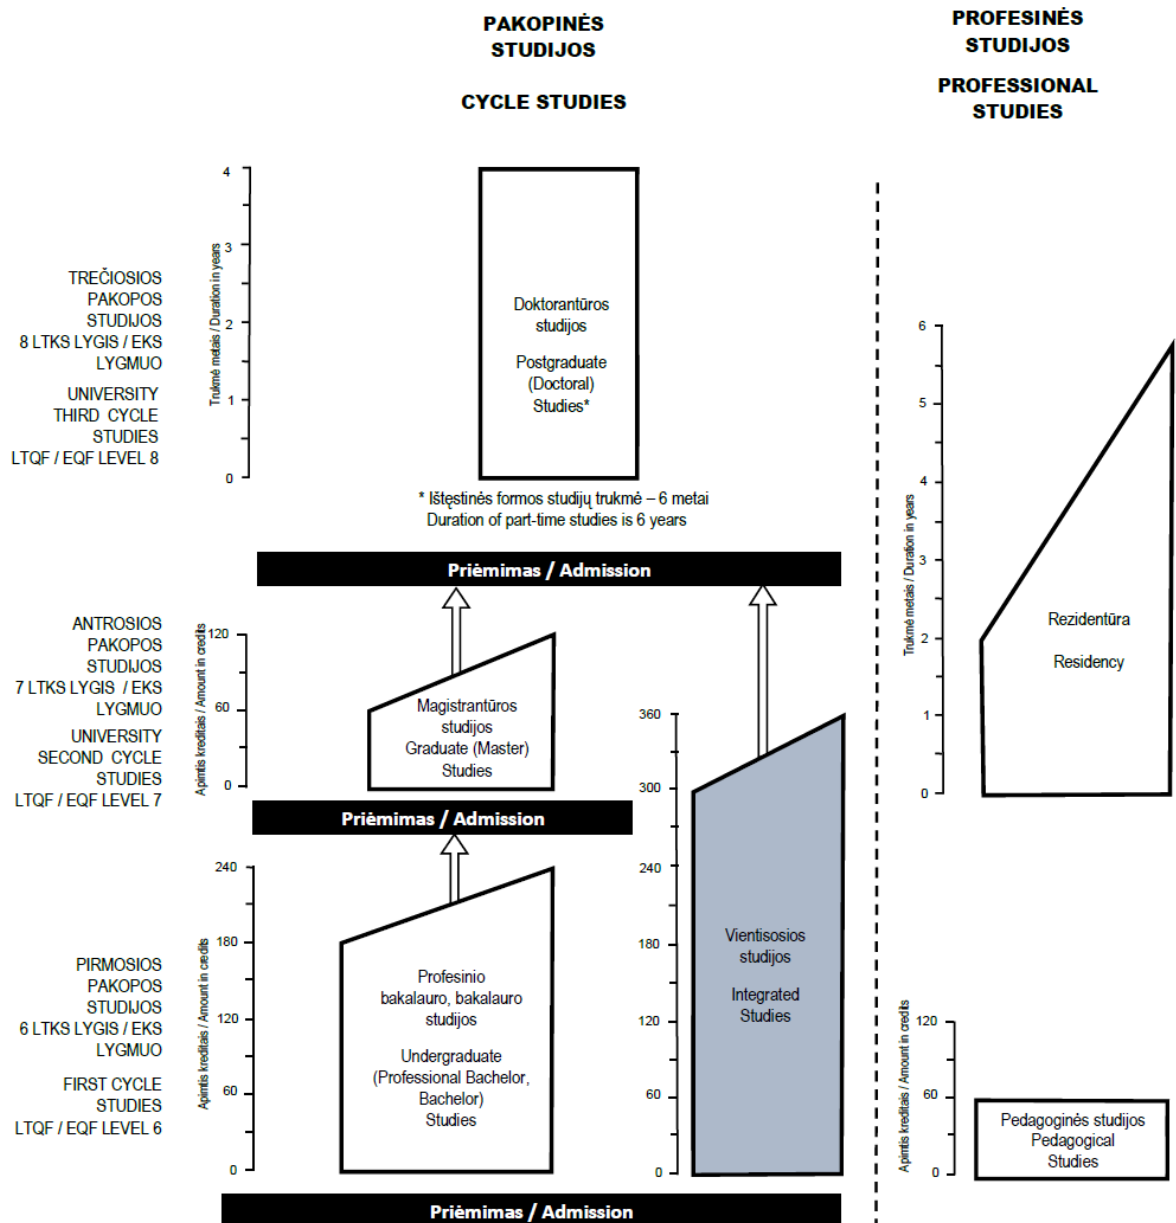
PAKOPINĖS STUDIJOS

CYCLE STUDIES

PROFESINĖS STUDIJOS

PROFESSIONAL STUDIES

TREČIOSIOS PAKOPOS STUDIJOS 8 LTKS LYGIS / EKS LYGMUO

UNIVERSITY THIRD CYCLE STUDIES LTQF / EQF LEVEL 8

Trukmė metais / Duration in years

4
3
2
1
0

Doktorantūros studijos

Postgraduate (Doctoral) Studies*

* Ištęstinės formos studijų trukmė – 6 metai
Duration of part-time studies is 6 years

Priėmimas / Admission

ANTROSIOS PAKOPOS STUDIJOS 7 LTKS LYGIS / EKS LYGMUO

UNIVERSITY SECOND CYCLE STUDIES LTQF / EQF LEVEL 7

Apimtis kreditais / Amount in credits

120
60
0

Magistrantūros studijos Graduate (Master) Studies

Priėmimas / Admission

PIRMOSIOS PAKOPOS STUDIJOS 6 LTKS LYGIS / EKS LYGMUO

FIRST CYCLE STUDIES LTQF / EQF LEVEL 6

Apimtis kreditais / Amount in credits

240
180
120
60
0

Profesinio bakalauro, bakalauro studijos

Undergraduate (Professional Bachelor, Bachelor) Studies

360
300
240
180
120
60
0

Vientisosios studijos

Integrated Studies

Priėmimas / Admission

Trukmė metais / Duration in years

6
5
4
3
2
1
0

Rezidentūra

Residency

Apimtis kreditais / Amount in credits

120
60
0

Pedagoginės studijos Pedagogical Studies